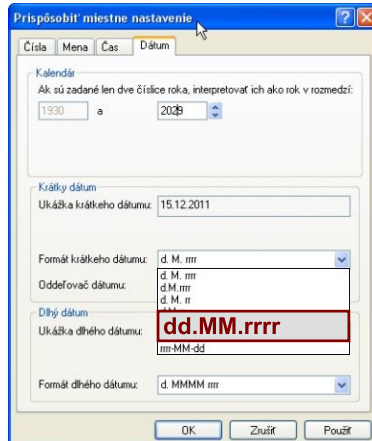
Prispôsobiť miestne nastavenie

Čísla | Mena | Čas | Dátum

Kalendár
Ak sú zadané len dve číslice roka, interpretovať ich ako rok v rozmedzí:
1930 a 2029

Krátky dátum
Ukážka krátkeho dátumu: 15.12.2011

Formát krátkeho dátumu: d. M. rrrr
d. M. rrrr
d.M.rrrr
d. M. rr
Oddeľovač dátumu:

Dlhý dátum
Ukážka dlhého dátumu:
dd.MM.rrrr
rrrr-MM-dd

Formát dlhého dátumu: d. MMMM rrrr

OK | Zrušiť | Použiť